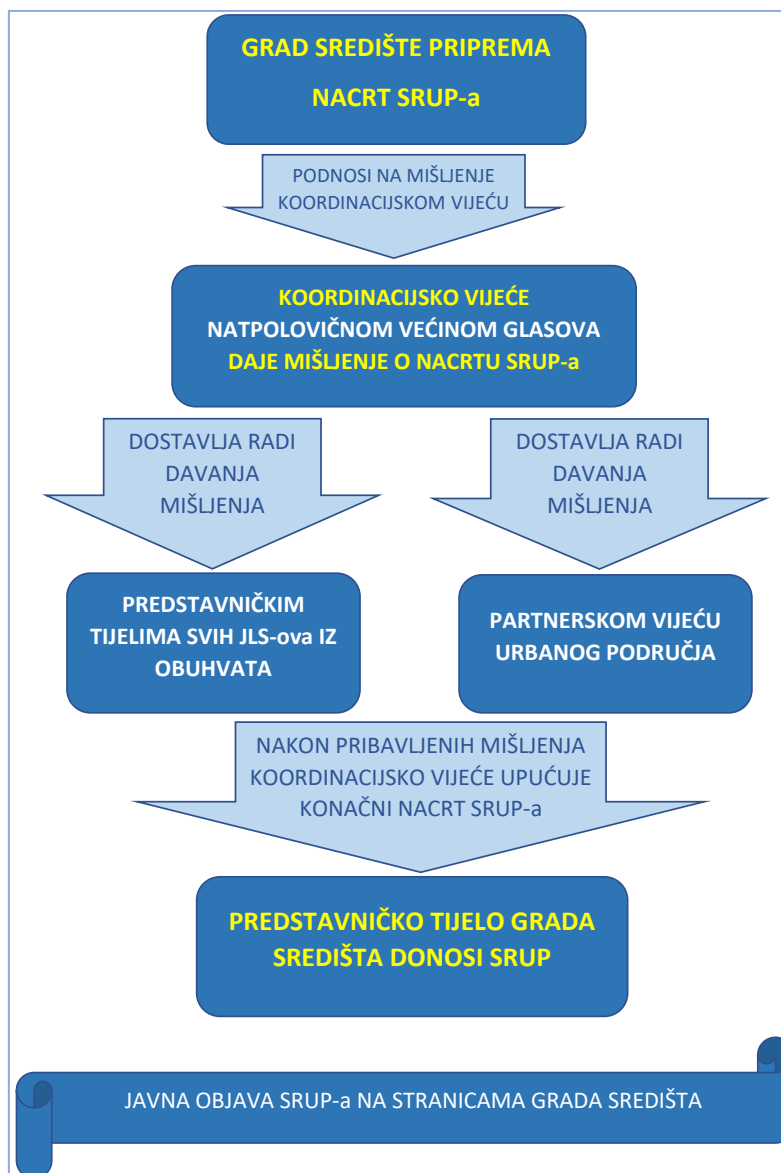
GRAD SREDIŠTE PRIPREMA

NACRT SRUP-a

PODNOSI NA MIŠLJENJE KOORDINACIJSKOM VIJEĆU

KOORDINACIJSKO VIJEĆE NATPOLOVIČNOM VEĆINOM GLASOVA DAJE MIŠLJENJE O NACRTU SRUP-a

DOSTAVLJA RADI DAVANJA MIŠLJENJA

DOSTAVLJA RADI DAVANJA MIŠLJENJA

PREDSTAVNIČKIM TIJELIMA SVIH JLS-ova IZ OBUHVATA

PARTNERSKOM VIJEĆU URBANOG PODRUČJA

NAKON PRIBAVLJENIH MIŠLJENJA KOORDINACIJSKO VIJEĆE UPUĆUJE KONAČNI NACRT SRUP-a

PREDSTAVNIČKO TIJELO GRADA SREDIŠTA DONOSI SRUP

JAVNA OBJAVA SRUP-a NA STRANICAMA GRADA SREDIŠTA